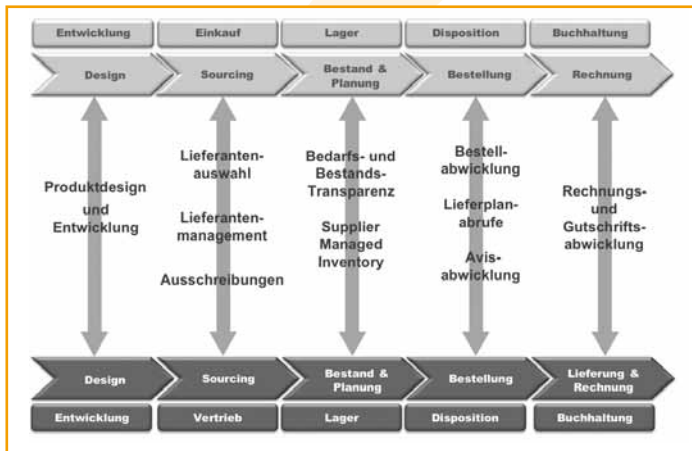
Entwicklung | Einkauf | Lager | Disposition | Buchhaltung

Design | Sourcing | Bestand & Planung | Bestellung | Rechnung

Produktdesign und Entwicklung

Lieferanten-auswahl

Lieferanten-management

Ausschreibungen

Bedarfs- und Bestands-Transparenz

Supplier Managed Inventory

Bestell-abwicklung

Lieferplan-abrufe

Avis-abwicklung

Rechnungs- und Gutschrifts-abwicklung

Design | Sourcing | Bestand & Planung | Bestellung | Lieferung & Rechnung

Entwicklung | Vertrieb | Lager | Disposition | Buchhaltung